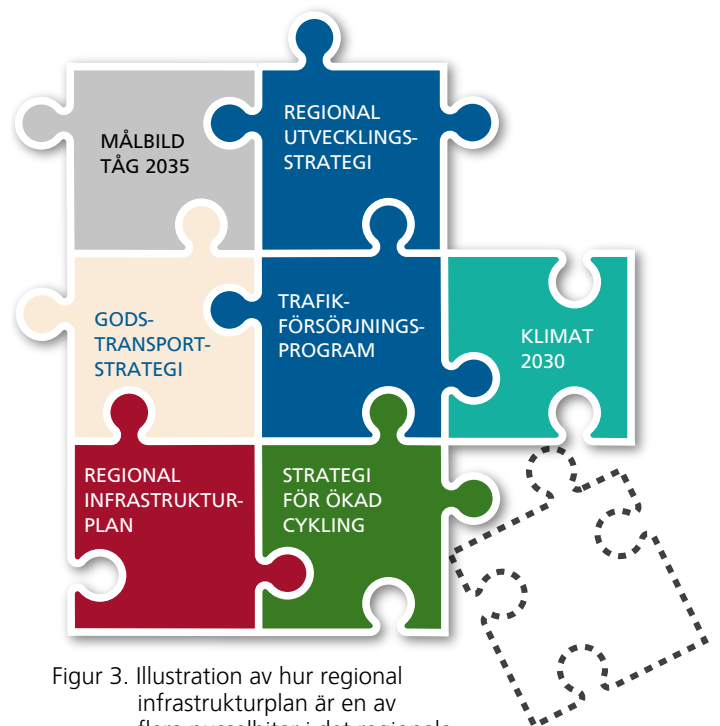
MÅLBILD TÅG 2035

REGIONAL UTVECKLINGS-STRATEGI

GODS-TRANSPORT-STRATEGI

TRAFIK-FÖRSÖRJNINGS-PROGRAM

KLIMAT 2030

REGIONAL INFRASTRUKTUR-PLAN

STRATEGI FÖR ÖKAD CYKLING

Figur 3. Illustration av hur regional infrastrukturplan är en av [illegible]